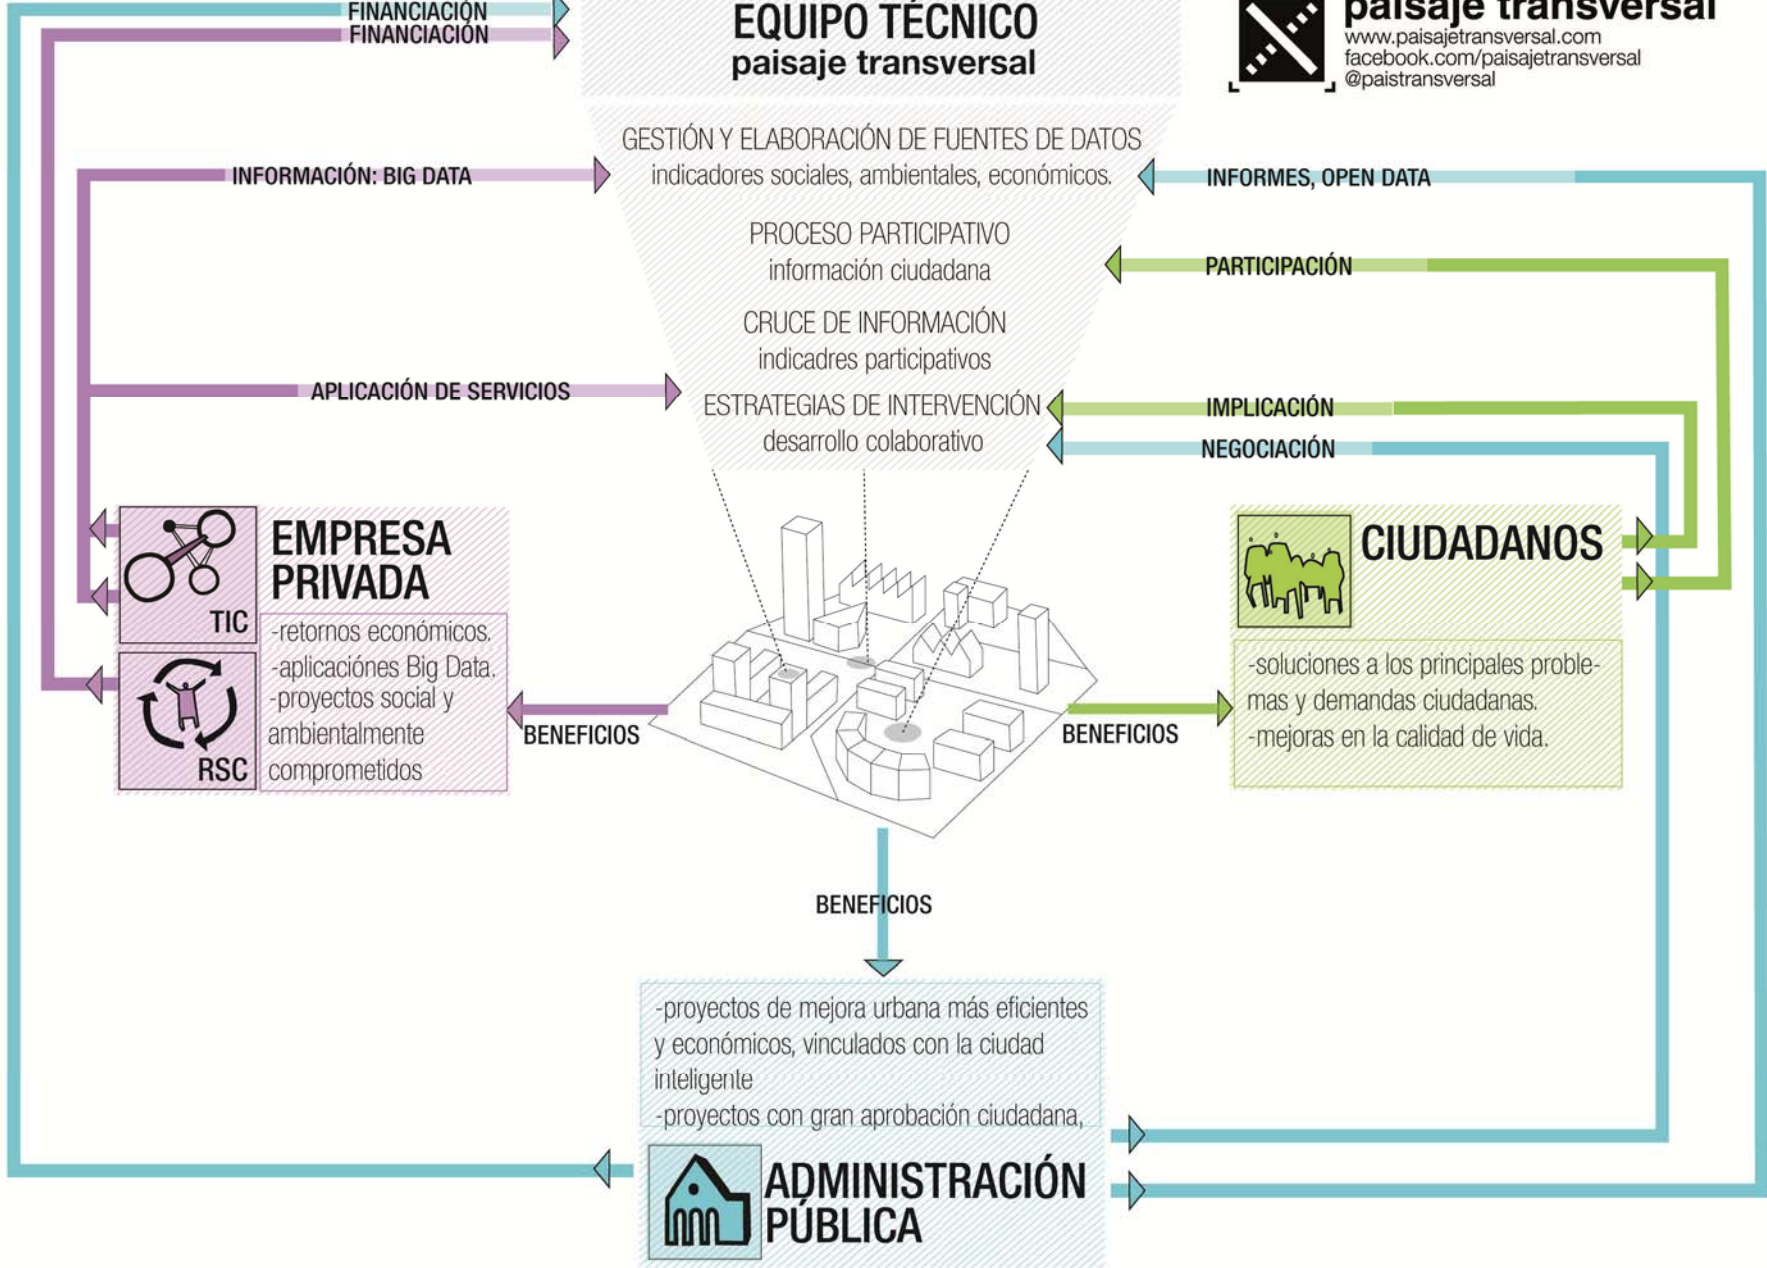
FINANCIACIÓN
FINANCIACIÓN

EQUIPO TÉCNICO
paisaje transversal

paisaje transversal
www.paisajetransversal.com
facebook.com/paisajetransversal
@paistransversal

INFORMACIÓN: BIG DATA

GESTIÓN Y ELABORACIÓN DE FUENTES DE DATOS
indicadores sociales, ambientales, económicos.

INFORMES, OPEN DATA

PROCESO PARTICIPATIVO
información ciudadana

PARTICIPACIÓN

CRUCE DE INFORMACIÓN
indicadres participativos

APLICACIÓN DE SERVICIOS

ESTRATEGIAS DE INTERVENCIÓN
desarrollo colaborativo

IMPLICACIÓN

NEGOCIACIÓN

EMPRESA PRIVADA

TIC

RSC

-retornos económicos.
-aplicaciónes Big Data.
-proyectos social y ambientalmente comprometidos

BENEFICIOS

CIUDADANOS

-soluciones a los principales problemas y demandas ciudadanas.
-mejoras en la calidad de vida.

BENEFICIOS

BENEFICIOS

-proyectos de mejora urbana más eficientes y económicos, vinculados con la ciudad inteligente
-proyectos con gran aprobación ciudadana,

ADMINISTRACIÓN PÚBLICA